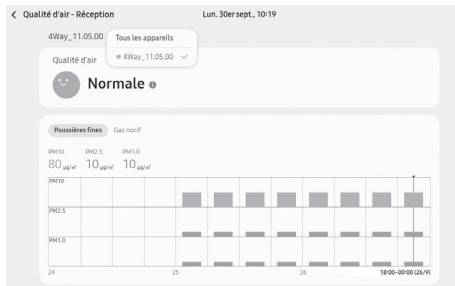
< Qualité d'air - Réception

Lun. 30er sept., 10:19

4Way_11.05.00

Tous les appareils

4Way_11.05.00

Qualité d'air

Normale

Poussières fines

Gaz nocif

PM10
80 $\mu g/m^3$

PM2.5
10 $\mu g/m^3$

PM1.0
10 $\mu g/m^3$

PM10

PM2.5

PM1.0

24

25

26

18:00~00:00 (26/9)